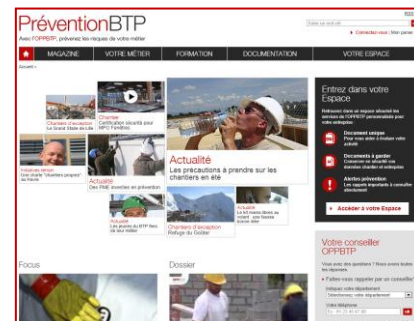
PréventionBTP

Avec l'OPPBTP, prévenez les risques de votre métier

Connectez-vous | Inscription

MAGAZINE
VOTRE MÉTIER
FORMATION
DOCUMENTATION
VOTRE ESPACE

Accueil »

Chantiers d'exception
Le Grand Stade de Lille

Chantier
Certification sécurité pour MPO Fenêtres

Initiatives terrain
Une charte "chantiers propres" au Havre

Actualité
Des PME investies en prévention

Actualité
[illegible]

Chantiers d'exception
Refuge du Goûter

Actualité
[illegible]

Actualité
Les précautions à prendre sur les chantiers en été

Entrez dans votre Espace

Document unique

Documents à garder

Alertes prévention

Accéder à votre Espace

Votre conseiller OPPBTP

Faites-vous rappeler par un conseiller

Sélectionnez votre département

Focus

Dossier